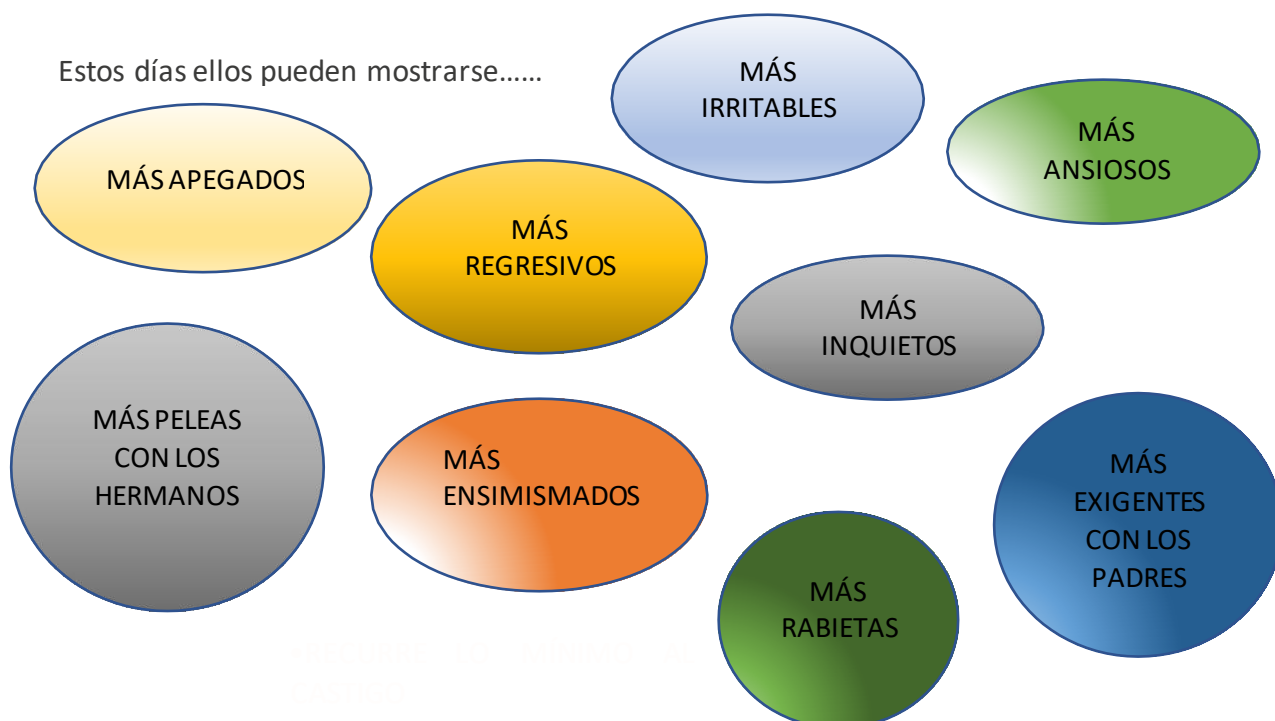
Estos días ellos pueden mostrarse……

MÁS IRRITABLES

MÁS ANSIOSOS

MÁS APEGADOS

MÁS REGRESIVOS

MÁS INQUIETOS

MÁS PELEAS CON LOS HERMANOS

MÁS ENSIMISMADOS

MÁS EXIGENTES CON LOS PADRES

MÁS RABIETAS

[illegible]